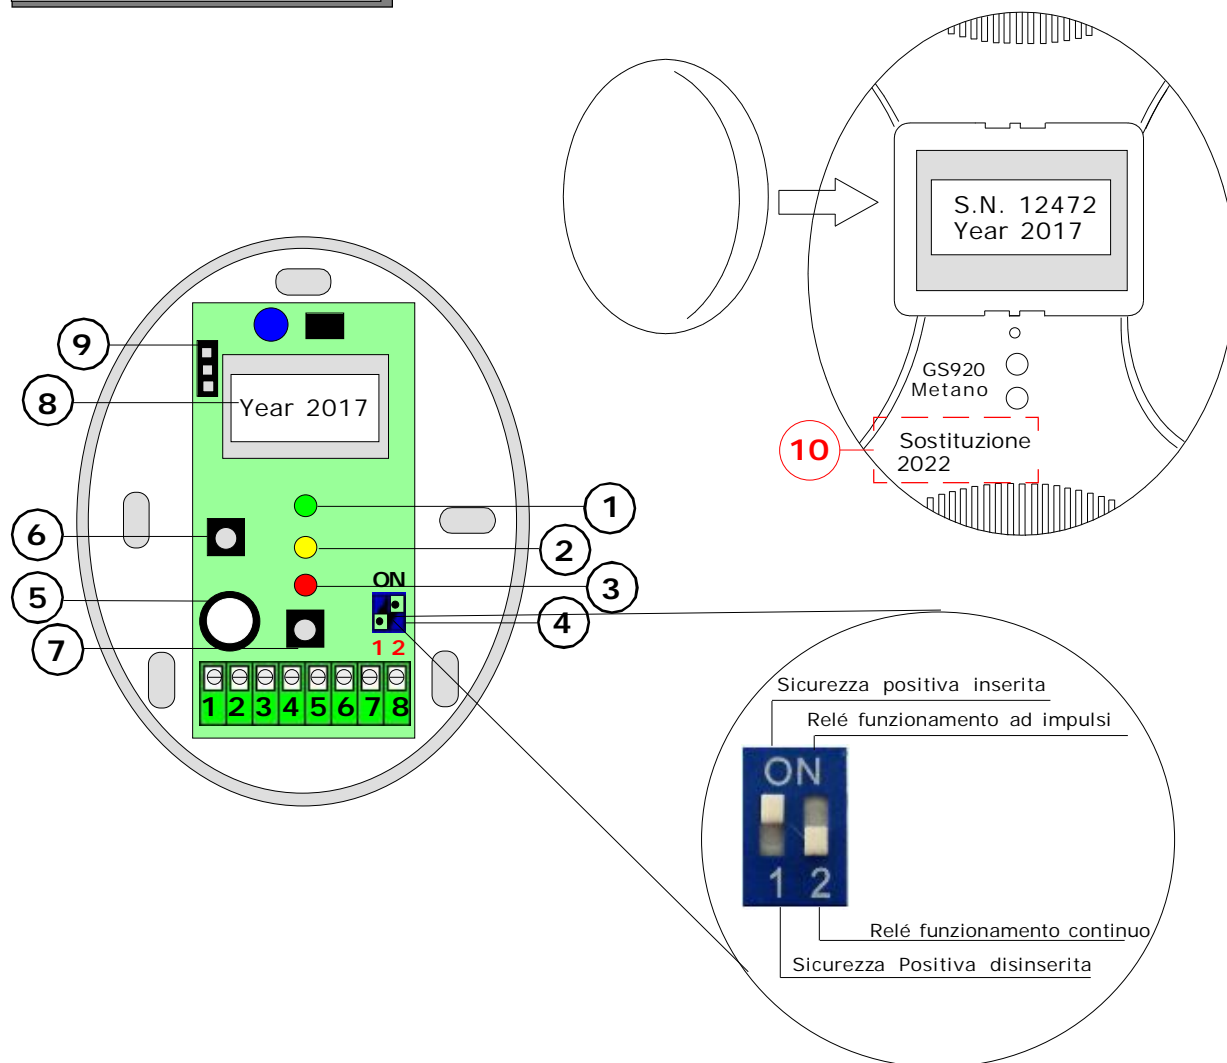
S.N. 12472
Year 2017

GS920
Metano

10
Sostituzione
2022

9
8
Year 2017

1
2
3
ON
4
1 2
6
5
7

1 2 3 4 5 6 7 8

Sicurezza positiva inserita
Relé funzionamento ad impulsi
ON
1 2
Relé funzionamento continuo
Sicurezza Positiva disinserita